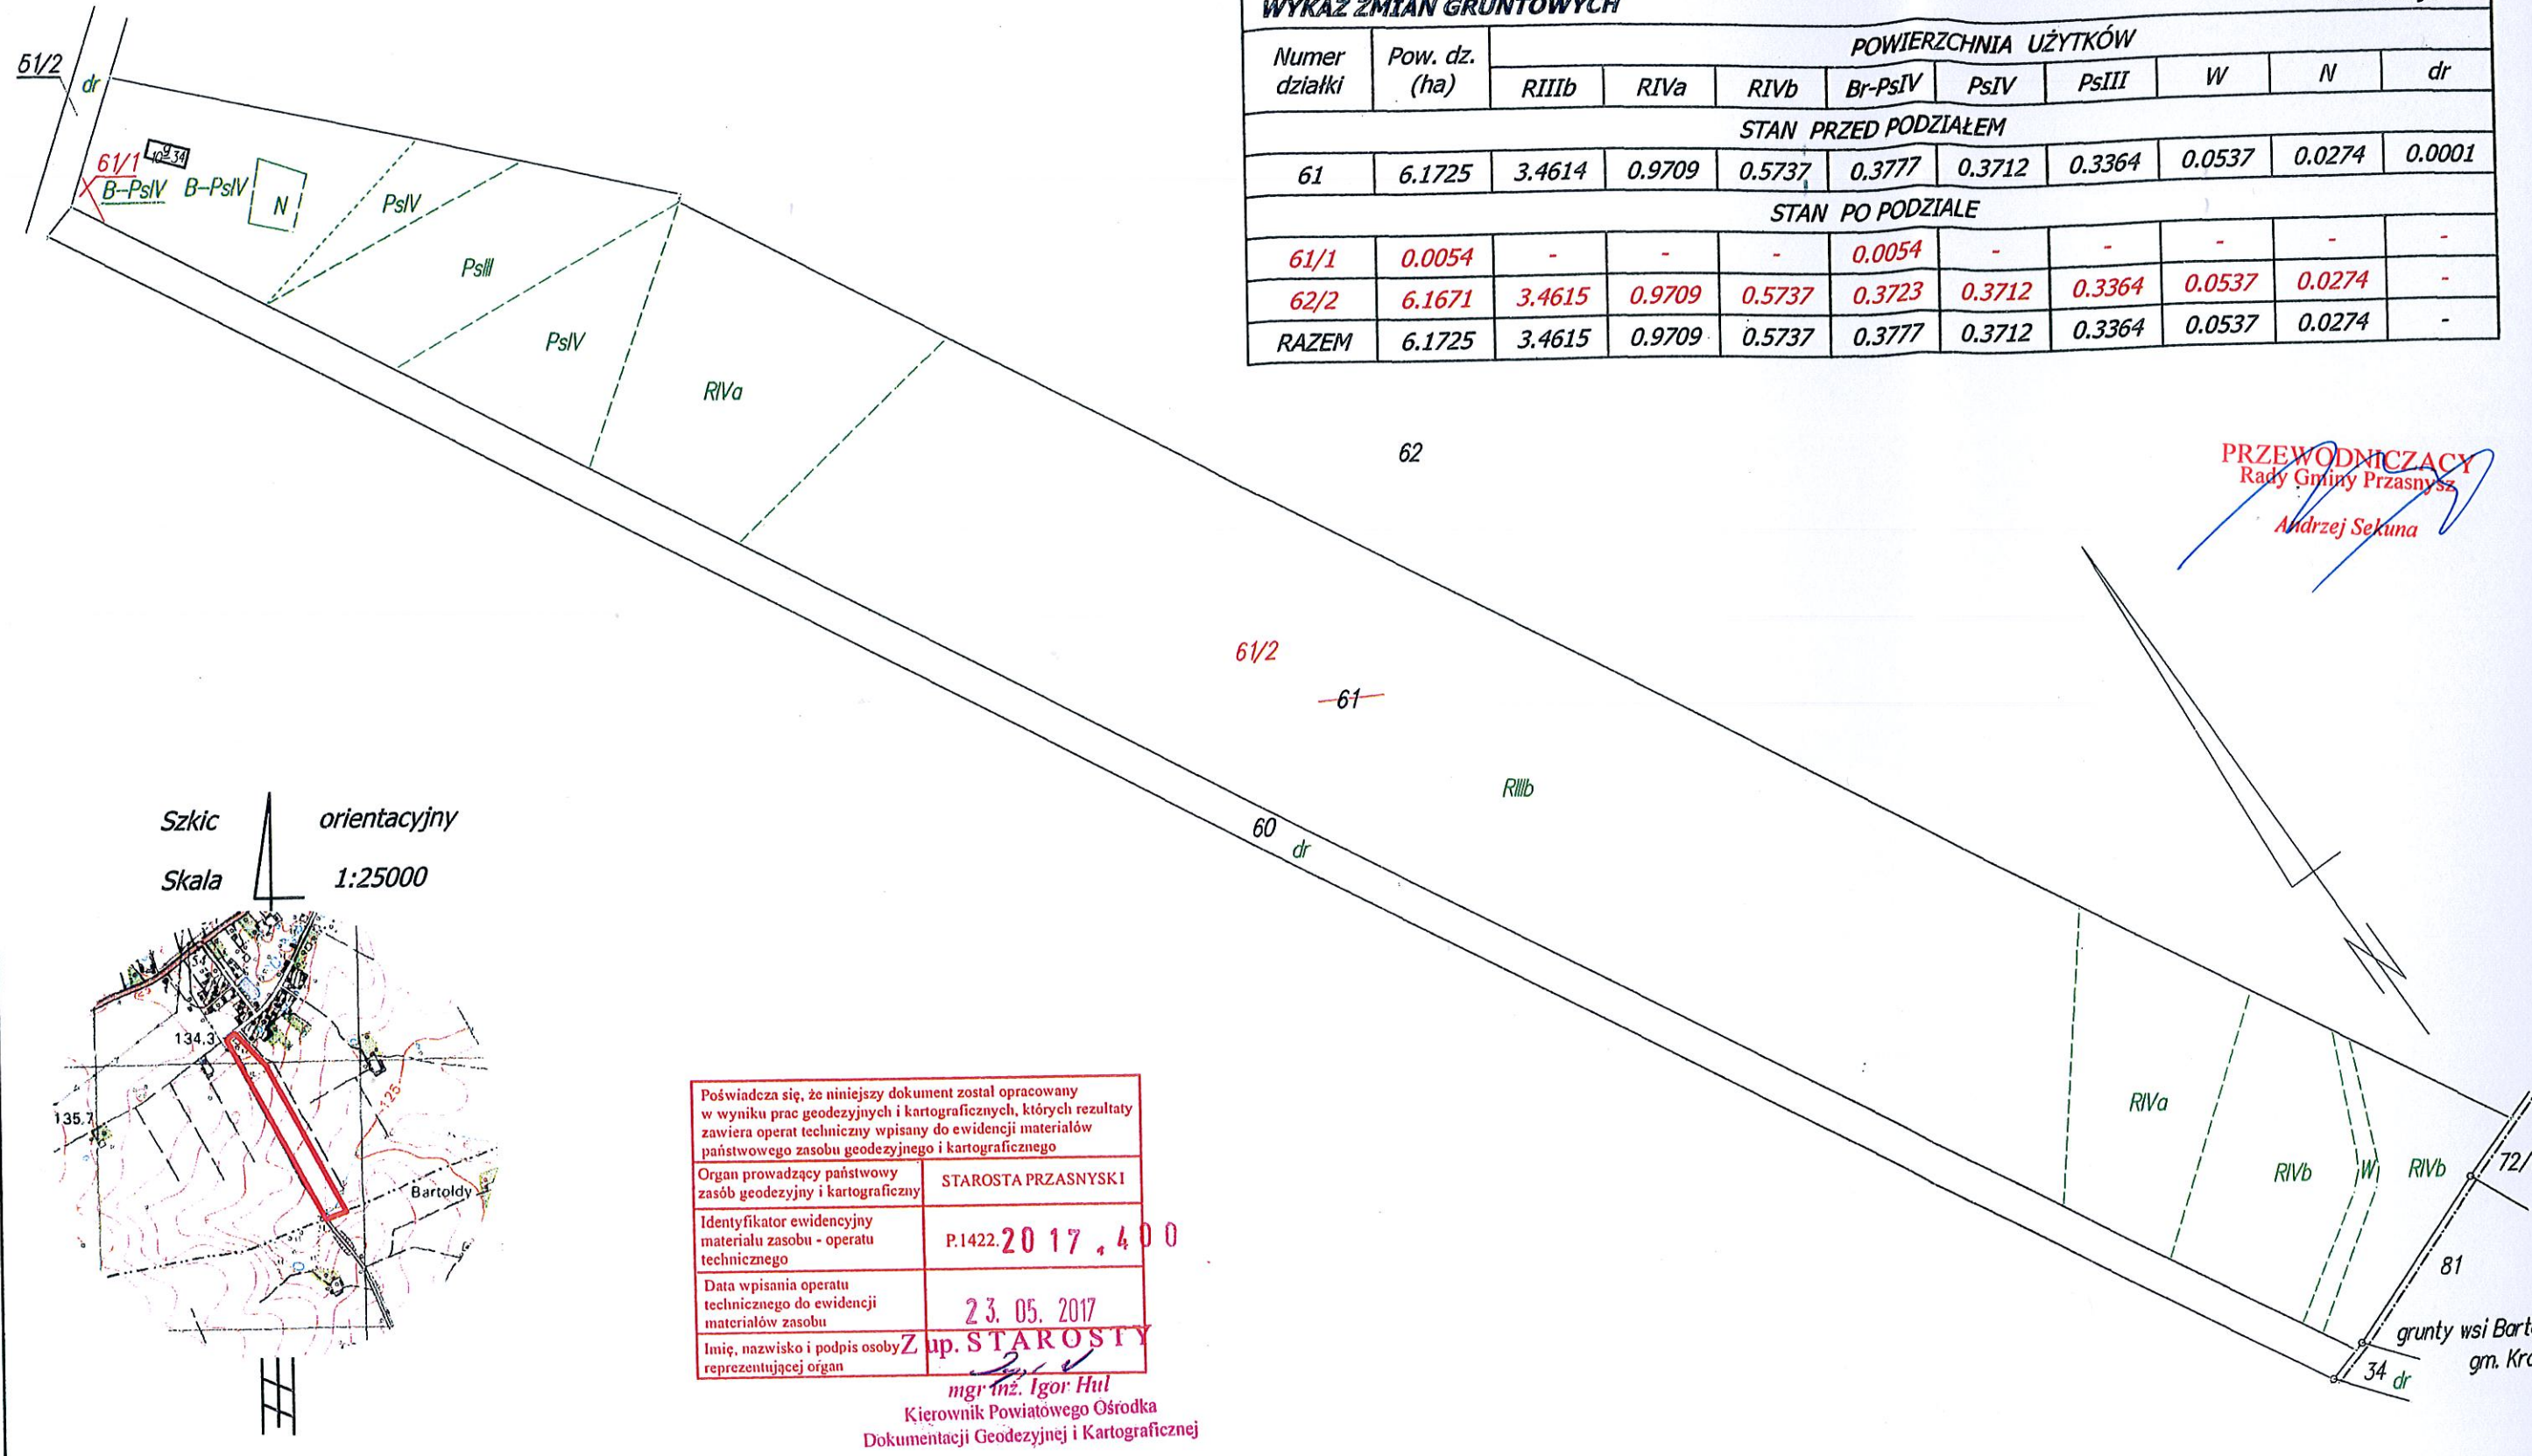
WYKAZ ZMIAN GRUNTOWYCH

| Numer działki | Pow. dz. (ha) | POWIERZCHNIA UŻYTKÓW | | | | | | | | |
|---|---|---|---|---|---|---|---|---|---|---|
| | | RIIIb | RIVa | RIVb | Br-PsIV | PsIV | PsIII | W | N | dr |
| STAN PRZED PODZIAŁEM | | | | | | | | | | |
| 61 | 6.1725 | 3.4614 | 0.9709 | 0.5737 | 0.3777 | 0.3712 | 0.3364 | 0.0537 | 0.0274 | 0.0001 |
| STAN PO PODZIALE | | | | | | | | | | |
| 61/1 | 0.0054 | - | - | - | 0.0054 | - | - | - | - | - |
| 62/2 | 6.1671 | 3.4615 | 0.9709 | 0.5737 | 0.3723 | 0.3712 | 0.3364 | 0.0537 | 0.0274 | - |
| RAZEM | 6.1725 | 3.4615 | 0.9709 | 0.5737 | 0.3777 | 0.3712 | 0.3364 | 0.0537 | 0.0274 | - |

61/2 dr
61/1 $10\frac{9}{34}$
B-PsIV B-PsIV N
PsIV
PsIII
PsIV
RIVa
62
PRZEWODNICZĄCY
Rady Gminy Przasnysz
Andrzej Sekuna
61/2
61
RIIIb
60 dr
Szkic orientacyjny
Skala 1:25000
134.3
135.7
Bartołdy
-125-
RIVa
RIVb W RIVb
72/
81
grunty wsi Bart
gm. Kr
34 dr

Poświadcza się, że niniejszy dokument został opracowany w wyniku prac geodezyjnych i kartograficznych, których rezultaty zawiera operat techniczny wpisany do ewidencji materiałów państwowego zasobu geodezyjnego i kartograficznego

| Organ prowadzący państwowy zasób geodezyjny i kartograficzny | STAROSTA PRZASNYSKI |
|---|---|
| Identyfikator ewidencyjny materiału zasobu - operatu technicznego | P.1422.2017.400 |
| Data wpisania operatu technicznego do ewidencji materiałów zasobu | 23. 05. 2017 |
| Imię, nazwisko i podpis osoby reprezentującej organ | Z up. STAROSTY |

mgr inż. Igor Hul
Kierownik Powiatowego Ośrodka
Dokumentacji Geodezyjnej i Kartograficznej